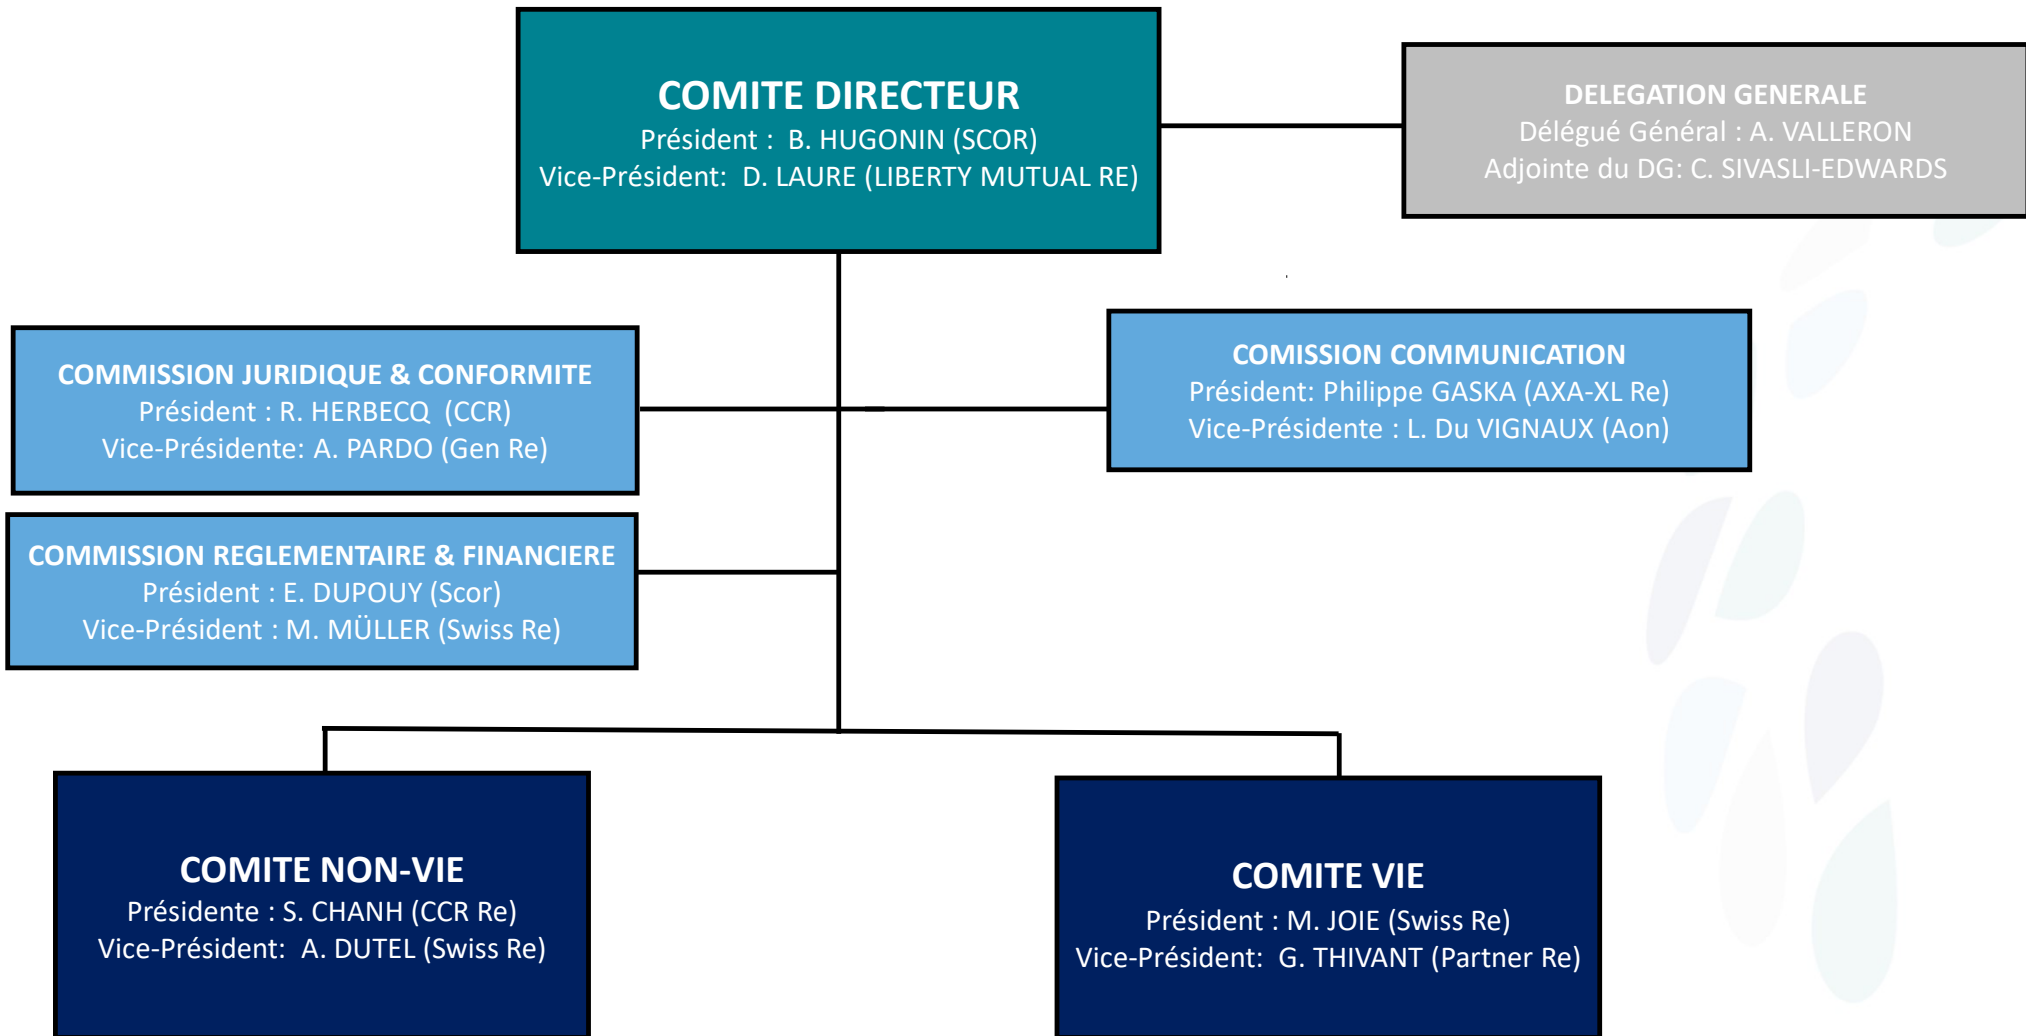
COMITE DIRECTEUR
Président : B. HUGONIN (SCOR)
Vice-Président: D. LAURE (LIBERTY MUTUAL RE)

DELEGATION GENERALE
Délégué Général : A. VALLERON
Adjointe du DG: C. SIVASLI-EDWARDS

COMMISSION JURIDIQUE & CONFORMITE
Président : R. HERBECQ (CCR)
Vice-Présidente: A. PARDO (Gen Re)

COMISSION COMMUNICATION
Président: Philippe GASKA (AXA-XL Re)
Vice-Présidente : L. Du VIGNAUX (Aon)

COMMISSION REGLEMENTAIRE & FINANCIERE
Président : E. DUPOUY (Scor)
Vice-Président : M. MÜLLER (Swiss Re)

COMITE NON-VIE
Présidente : S. CHANH (CCR Re)
Vice-Président: A. DUTEL (Swiss Re)

COMITE VIE
Président : M. JOIE (Swiss Re)
Vice-Président: G. THIVANT (Partner Re)